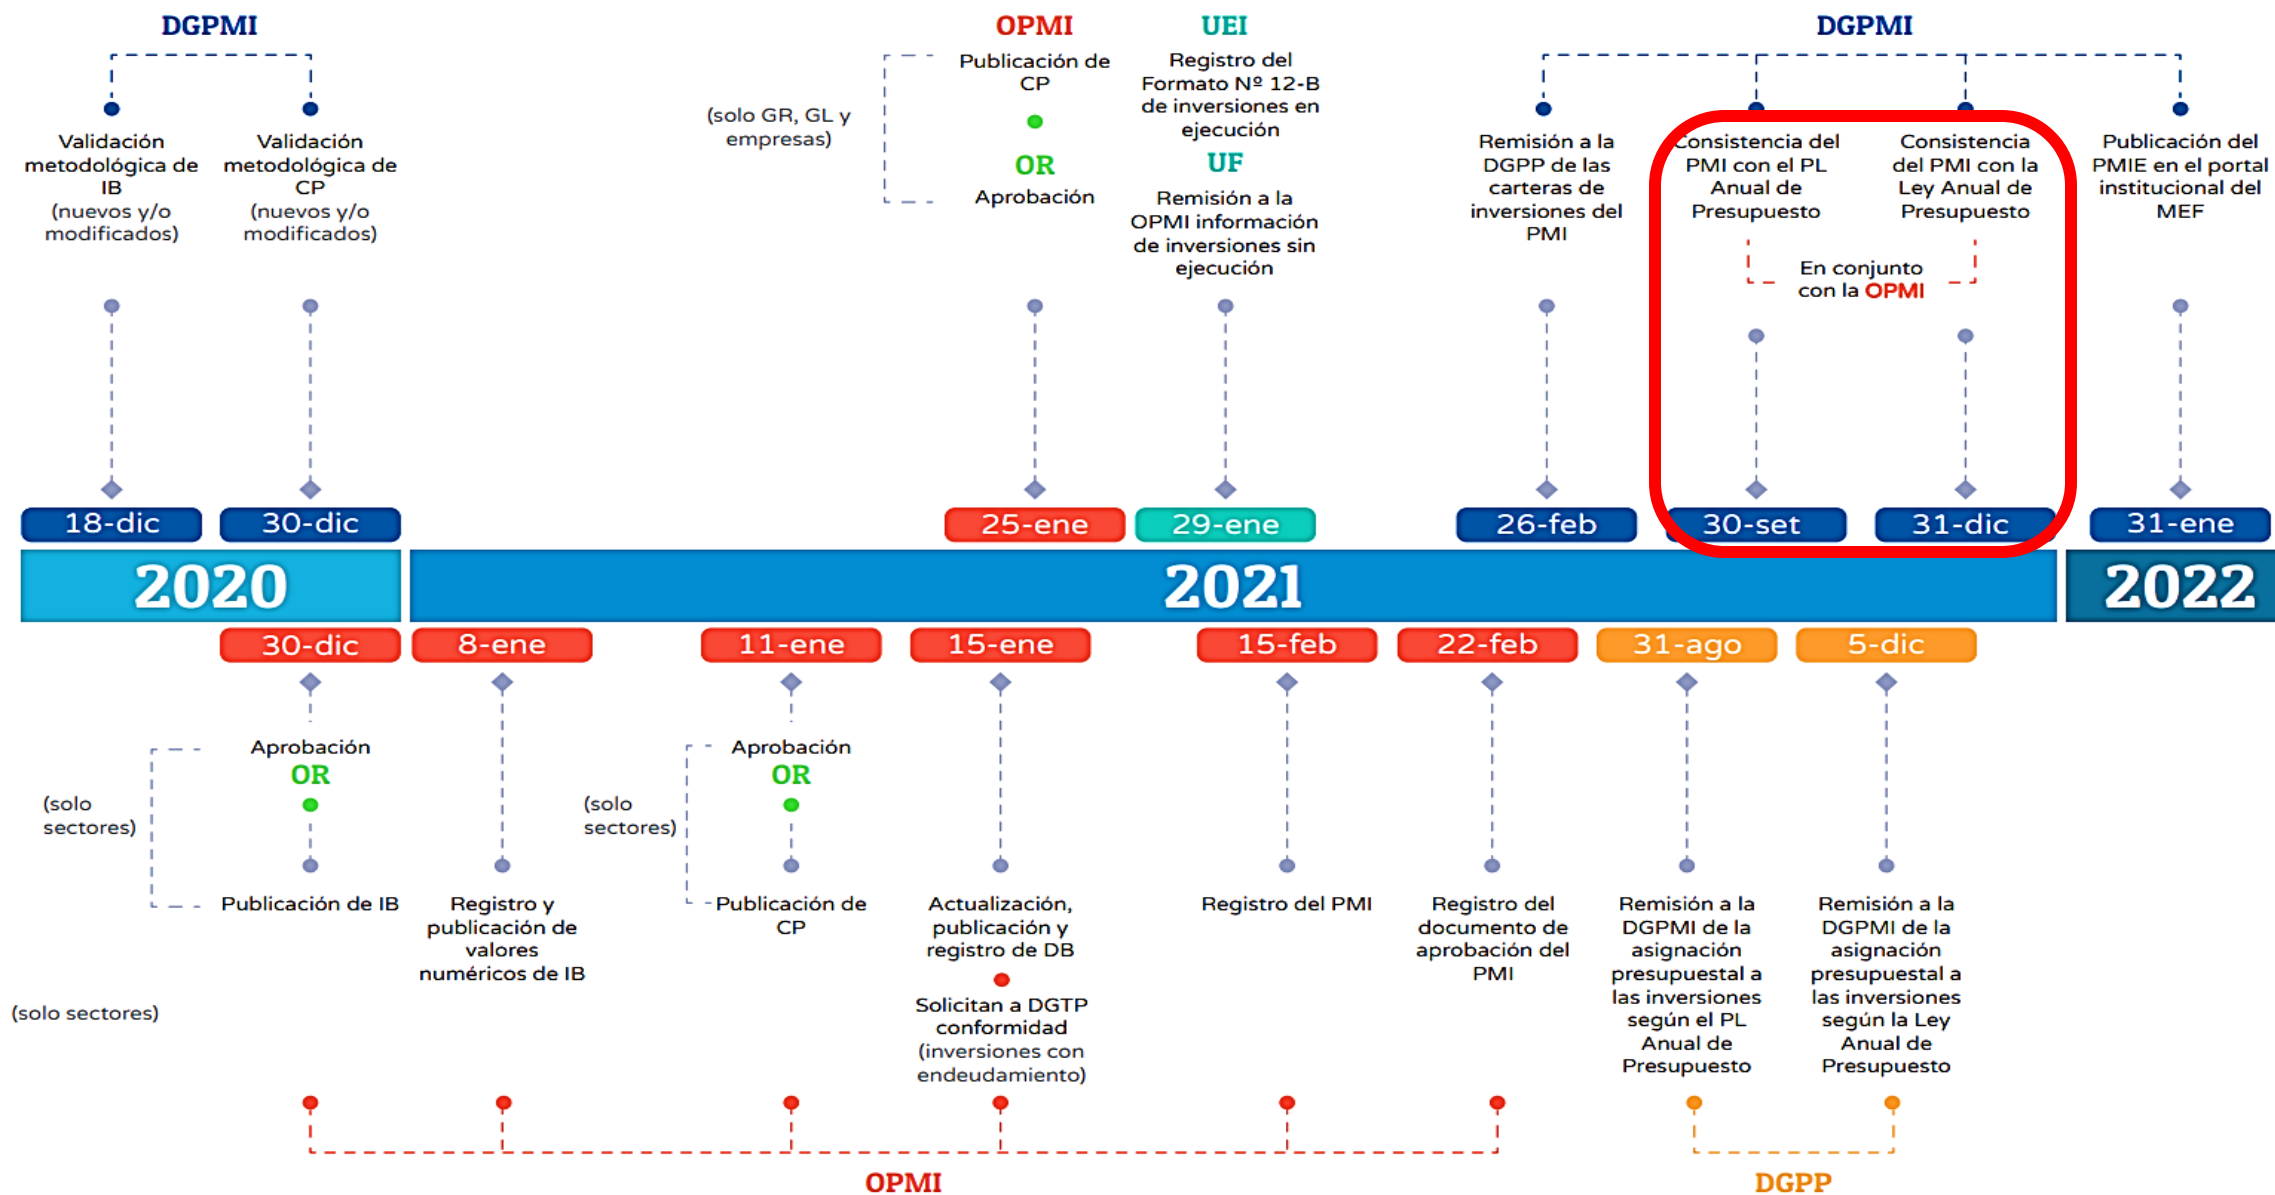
DGPMI

Validación metodológica de IB (nuevos y/o modificados)

Validación metodológica de CP (nuevos y/o modificados)

18-dic

30-dic

(solo GR, GL y empresas)

OPMI

Publicación de CP

OR

Aprobación

25-ene

UEI

Registro del Formato Nº 12-B de inversiones en ejecución

UF

Remisión a la OPMI información de inversiones sin ejecución

29-ene

DGPMI

Remisión a la DGPP de las carteras de inversiones del PMI

26-feb

Consistencia del PMI con el PL Anual de Presupuesto

Consistencia del PMI con la Ley Anual de Presupuesto

En conjunto con la OPMI

30-set

31-dic

Publicación del PMIE en el portal institucional del MEF

31-ene

2020

2021

2022

30-dic

8-ene

11-ene

15-ene

15-feb

22-feb

31-ago

5-dic

(solo sectores)

Aprobación

OR

Publicación de IB

Registro y publicación de valores numéricos de IB

(solo sectores)

Aprobación

OR

Publicación de CP

Actualización, publicación y registro de DB

Solicitan a DGTP conformidad (inversiones con endeudamiento)

Registro del PMI

Registro del documento de aprobación del PMI

Remisión a la DGPMI de la asignación presupuestal a las inversiones según el PL Anual de Presupuesto

Remisión a la DGPMI de la asignación presupuestal a las inversiones según la Ley Anual de Presupuesto

(solo sectores)

OPMI

DGPP